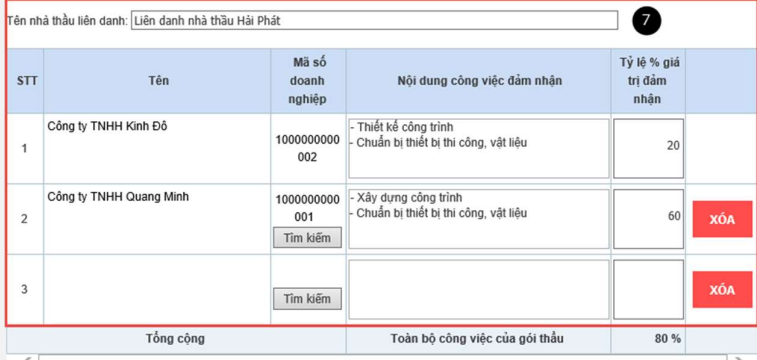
Tên nhà thầu liên danh: Liên danh nhà thầu Hải Phát

7

| STT | Tên | Mã số doanh nghiệp | Nội dung công việc đảm nhận | Tỷ lệ % giá trị đảm nhận | |
|---|---|---|---|---|---|
| 1 | Công ty TNHH Kinh Đô | 1000000000002 | - Thiết kế công trình<br>- Chuẩn bị thiết bị thi công, vật liệu | 20 | |
| 2 | Công ty TNHH Quang Minh | 1000000000001<br>Tìm kiếm | - Xây dựng công trình<br>- Chuẩn bị thiết bị thi công, vật liệu | 60 | XÓA |
| 3 | | Tìm kiếm | | | XÓA |
| | Tổng cộng | | Toàn bộ công việc của gói thầu | 80 % | |